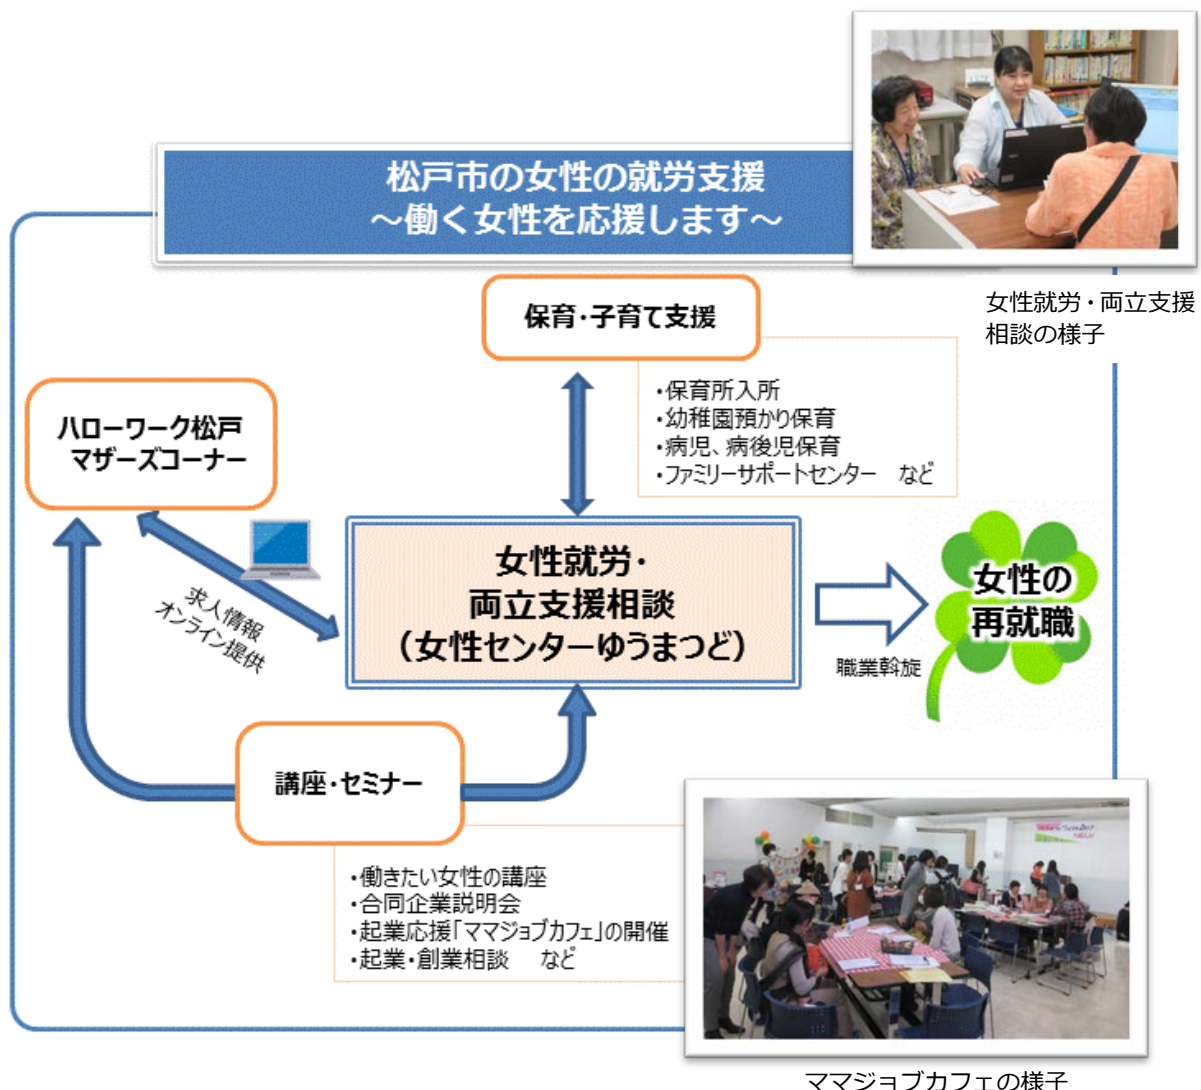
松戸市の女性の就労支援
～働く女性を応援します～

女性就労・両立支援
相談の様子

保育・子育て支援

・保育所入所
・幼稚園預かり保育
・病児、病後児保育
・ファミリーサポートセンター　など

ハローワーク松戸
マザーズコーナー

求人情報
オンライン提供

女性就労・
両立支援相談
（女性センターゆうまつど）

職業斡旋

女性の
再就職

講座・セミナー

・働きたい女性の講座
・合同企業説明会
・起業応援「ママジョブカフェ」の開催
・起業・創業相談　など

ママジョブカフェの様子